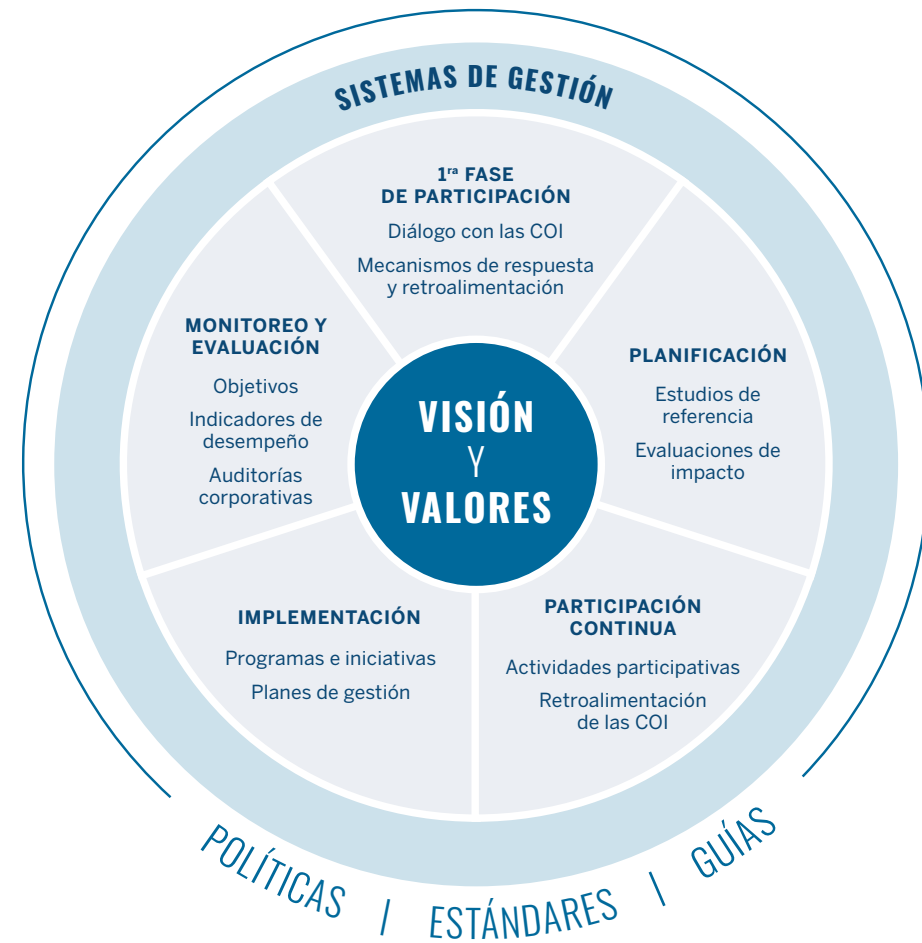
SISTEMAS DE GESTIÓN

1ra FASE DE PARTICIPACIÓN
Diálogo con las COI
Mecanismos de respuesta y retroalimentación

PLANIFICACIÓN
Estudios de referencia
Evaluaciones de impacto

PARTICIPACIÓN CONTINUA
Actividades participativas
Retroalimentación de las COI

IMPLEMENTACIÓN
Programas e iniciativas
Planes de gestión

MONITOREO Y EVALUACIÓN
Objetivos
Indicadores de desempeño
Auditorías corporativas

VISIÓN Y VALORES

POLÍTICAS | ESTÁNDARES | GUÍAS